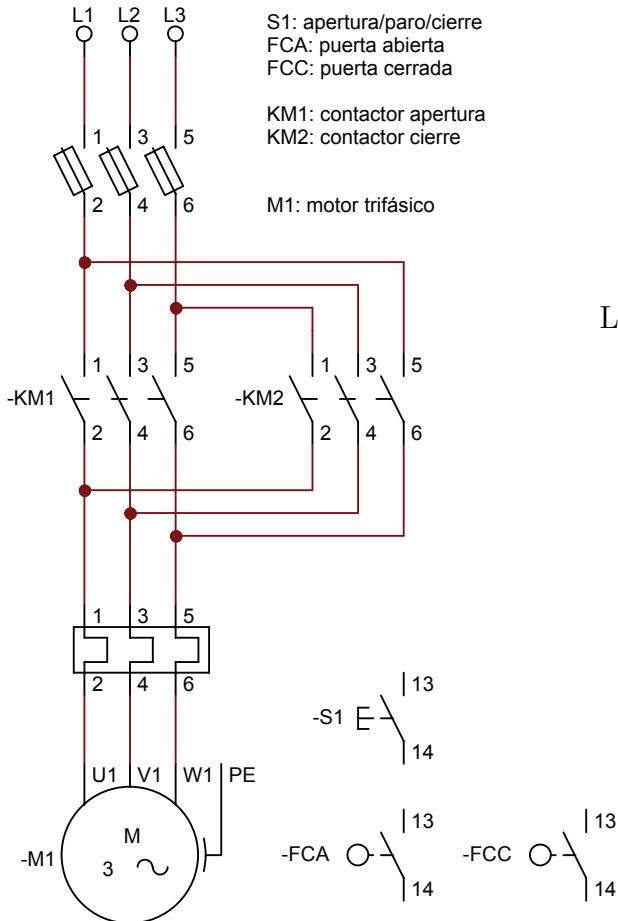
L1 L2 L3

S1: apertura/paro/cierre
FCA: puerta abierta
FCC: puerta cerrada

KM1: contactor apertura
KM2: contactor cierre

M1: motor trifásico

1 3 5
2 4 6

L

1 3 5
-KM1
2 4 6

1 3 5
-KM2
2 4 6

1 3 5
2 4 6

13
-S1
14

U1 V1 W1 PE

M
-M1
3 $\sim$

13
-FCA
14

13
-FCC
14